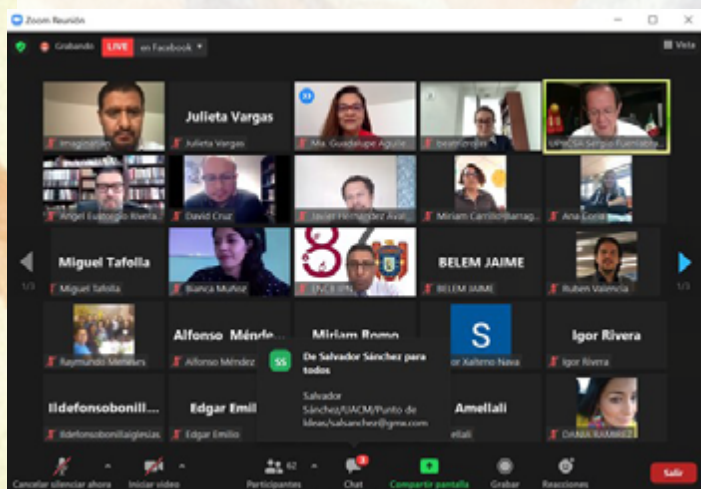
Zoom Reunión

Grabando LIVE en Facebook

Vista

Imaginarian

Julieta Vargas

Julieta Vargas

Ma. Guadalupe Aguilar

beatrizrobles

UPNCSA Sergio Fuentes

Ángel Eustorgio Rivera

David Cruz

Javier Hernández Ávar

Miriam Carrillo Barrag

Ana Corin

Miguel Tafolla

Miguel Tafolla

Bianca Muñoz

ENCB IPN

BELEM JAIME

BELEM JAIME

Rubén Valencia

1/3

1/3

Raymundo Meneses

Alfonso Ménde

Alfonso Méndez

Miriam Romo

S

or Xaltemo Nava

Igor Rivera

Igor Rivera

SS

De Salvador Sánchez para todos

Salvador Sánchez/UACM/Punto de Ideas/salsanchez@gmx.com

Ildefonsobonill...

Ildefonsobonillaiglesias

Edgar Emil

Edgar Emilio

Amellali

ellali

DANIA RAMÍREZ

Cancelar silenciar ahora

Iniciar video

62

Participantes

3

Chat

Compartir pantalla

Grabar

Reacciones

Salir